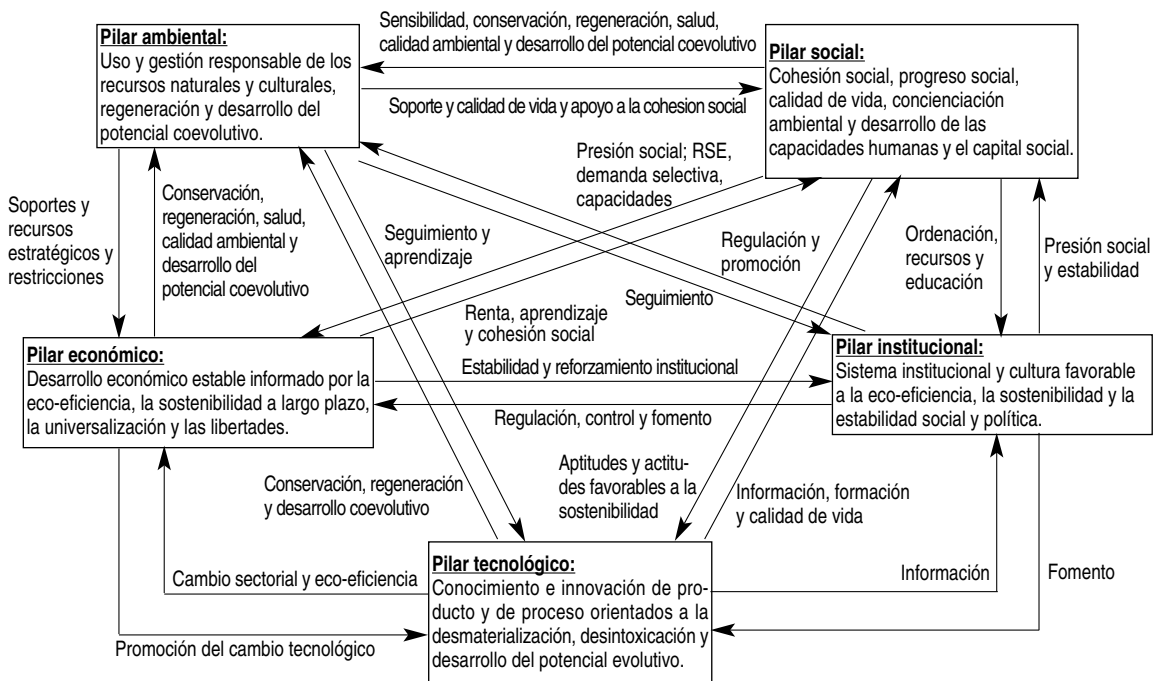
Pilar ambiental:
Uso y gestión responsable de los recursos naturales y culturales, regeneración y desarrollo del potencial coevolutivo.

Sensibilidad, conservación, regeneración, salud, calidad ambiental y desarrollo del potencial coevolutivo

Soporte y calidad de vida y apoyo a la cohesion social

Pilar social:
Cohesión social, progreso social, calidad de vida, concienciación ambiental y desarrollo de las capacidades humanas y el capital social.

Presión social; RSE, demanda selectiva, capacidades

Soportes y recursos estratégicos y restricciones

Conservación, regeneración, salud, calidad ambiental y desarrollo del potencial coevolutivo

Seguimiento y aprendizaje

Regulación y promoción

Ordenación, recursos y educación

Presión social y estabilidad

Seguimiento

Renta, aprendizaje y cohesión social

Pilar económico:
Desarrollo económico estable informado por la eco-eficiencia, la sostenibilidad a largo plazo, la universalización y las libertades.

Estabilidad y reforzamiento institucional

Regulación, control y fomento

Pilar institucional:
Sistema institucional y cultura favorable a la eco-eficiencia, la sostenibilidad y la estabilidad social y política.

Conservación, regeneración y desarrollo coevolutivo

Aptitudes y actitudes favorables a la sostenibilidad

Información, formación y calidad de vida

Pilar tecnológico:
Conocimiento e innovación de producto y de proceso orientados a la desmaterialización, desintoxicación y desarrollo del potencial evolutivo.

Cambio sectorial y eco-eficiencia

Información

Fomento

Promoción del cambio tecnológico